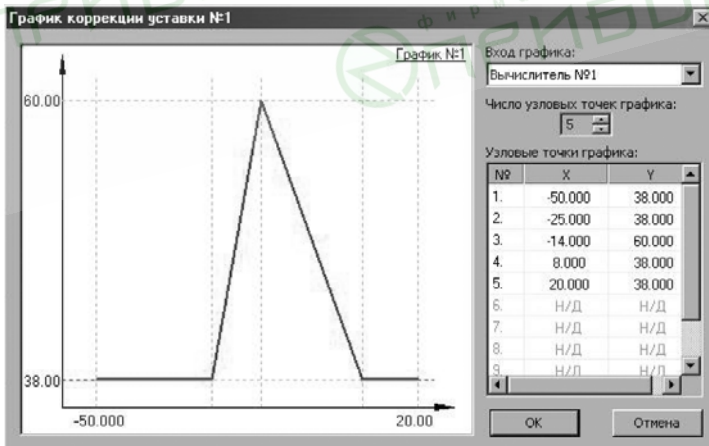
График коррекции уставки №1

График №1

60.00

38.00

-50.000

20.00

Вход графика:

Вычислитель №1

Число узловых точек графика:

5

Узловые точки графика:

| № | X | Y |
|---|---|---|
| 1. | -50.000 | 38.000 |
| 2. | -25.000 | 38.000 |
| 3. | -14.000 | 60.000 |
| 4. | 8.000 | 38.000 |
| 5. | 20.000 | 38.000 |
| 6. | Н/Д | Н/Д |
| 7. | Н/Д | Н/Д |
| 8. | Н/Д | Н/Д |
| 9. | Н/Д | Н/Д |

ОК

Отмена